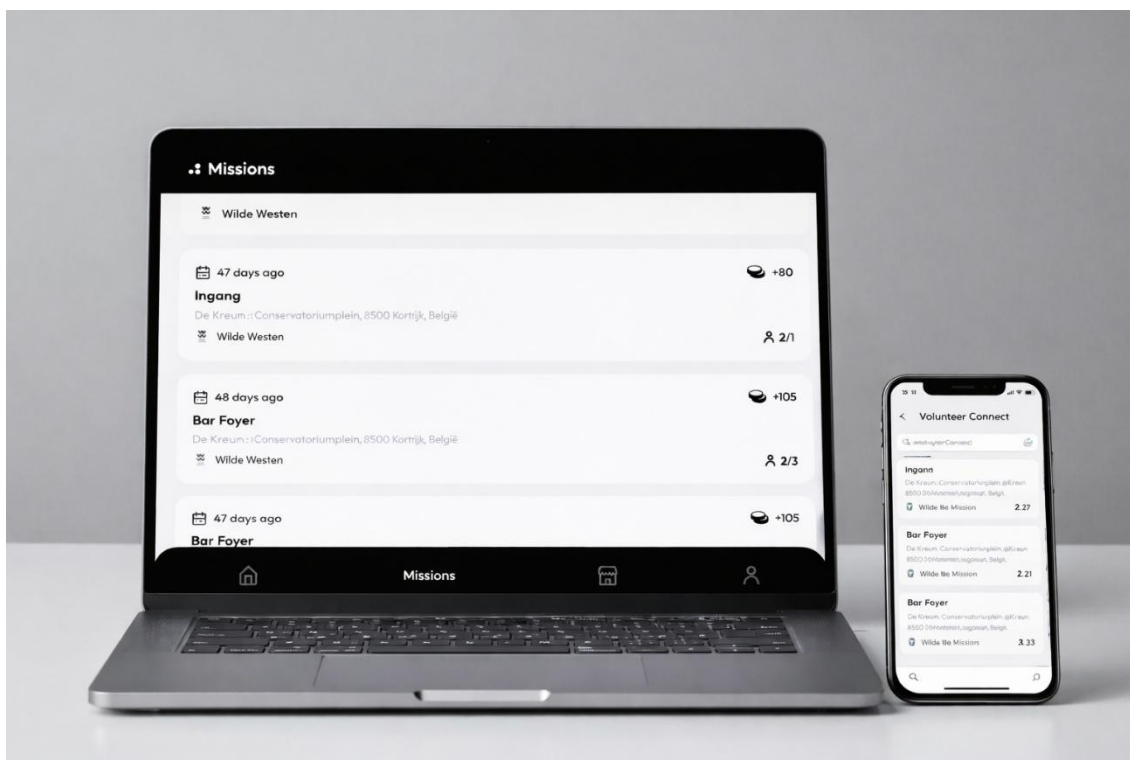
Missions

Wilde Westen

47 days ago
+80
Ingang
De Kreum :: Conservatoriumplein, 8500 Kortrijk, België
Wilde Westen
2/1

48 days ago
+105
Bar Foyer
De Kreum :: Conservatoriumplein, 8500 Kortrijk, België
Wilde Westen
2/3

47 days ago
+105
Bar Foyer

Missions

Volunteer Connect
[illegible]

Ingann
De Kreum Conservatoriumplein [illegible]
8500 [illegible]
Wilde Be Mission
2.27

Bar Foyer
De Kreum Conservatoriumplein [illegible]
8500 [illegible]
Wilde Be Mission
2.21

Bar Foyer
De Kreum Conservatoriumplein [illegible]
8500 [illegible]
Wilde Be Mission
3.33